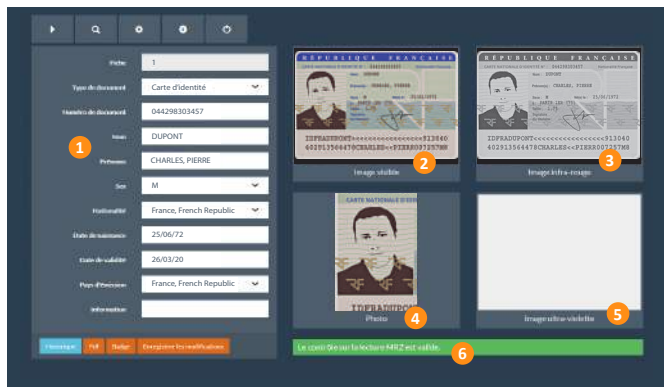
Fiche 1

Type de document Carte d'identité

Numéro de document 044298303457

Nom DUPONT

Prénom CHARLES, PIERRE

Sexe M

Nationalité France, French Republic

Date de naissance 25/06/72

Date de validité 26/03/20

Pays d'émission France, French Republic

Information

1

Historique Pdf Badge Enregistrer les modifications

RÉPUBLIQUE FRANÇAISE

IDFRADUPONT<<<<<<<<<<<<<<<<<<913840
4029135664T8CHARLES<<PIERRE0972S7M8

2

Image visible

RÉPUBLIQUE FRANÇAISE

IDFRADUPONT<<<<<<<<<<<<<<<<<<913840
4029135664T8CHARLES<<PIERRE0972S7M8

3

Image infra-rouge

CARTE NATIONALE D'IDENTITÉ

IDFRADUPONT

4

Photo

5

Image ultra-violette

Le contrôle sur la lecture MRZ est valide.

6